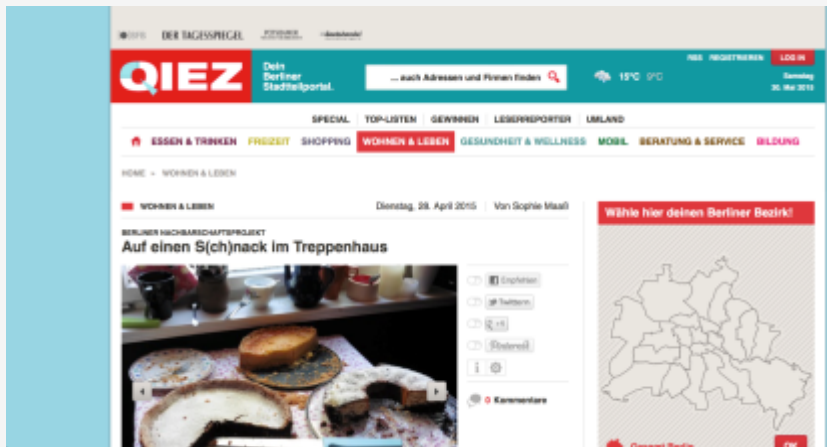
DER TAGESSPIEGEL

QIEZ

Dein Berliner Stadtteilportal.

... nach Adressen und Firmen finden

15°C 9°C

RSS REGISTRIEREN LOG IN

Samstag 30. Mai 2015

SPECIAL | TOP-LISTEN | GEWINNEN | LESERREPORTER | UMLAND

ESSEN & TRINKEN | FREIZEIT | SHOPPING | WOHNEN & LEBEN | GESUNDHEIT & WELLNESS | MOBIL | BERATUNG & SERVICE | BILDUNG

HOME » WOHNEN & LEBEN

WOHNEN & LEBEN

Dienstag, 28. April 2015 | Von Sophie Maaß

BERLINER NACHBARSCHAFTSPROJEKT

Auf einen S(ch)nack im Treppenhaus

Empfehlen

Twittern

+1

Pinterest

0 Kommentare

Wähle hier deinen Berliner Bezirk!

OK